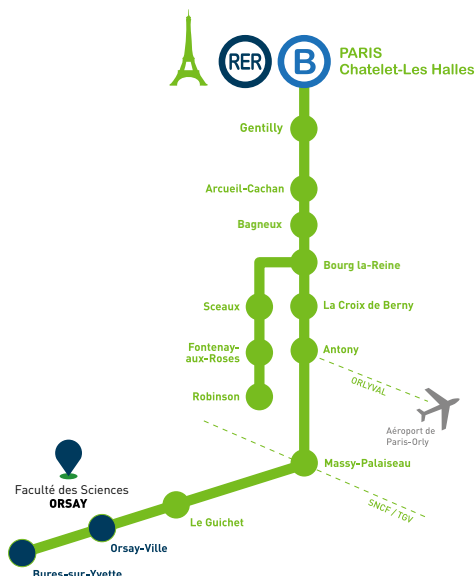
RER B
PARIS
Chatelet-Les Halles

Gentilly

Arcueil-Cachan

Bagneux

Bourg la-Reine

Sceaux

La Croix de Berny

Fontenay-aux-Roses

Antony

Robinson

ORLYVAL

Aéroport de Paris-Orly

Massy-Palaiseau

SNCF / TGV

Faculté des Sciences
ORSAY

Le Guichet

Orsay-Ville

Bures-sur-Yvette